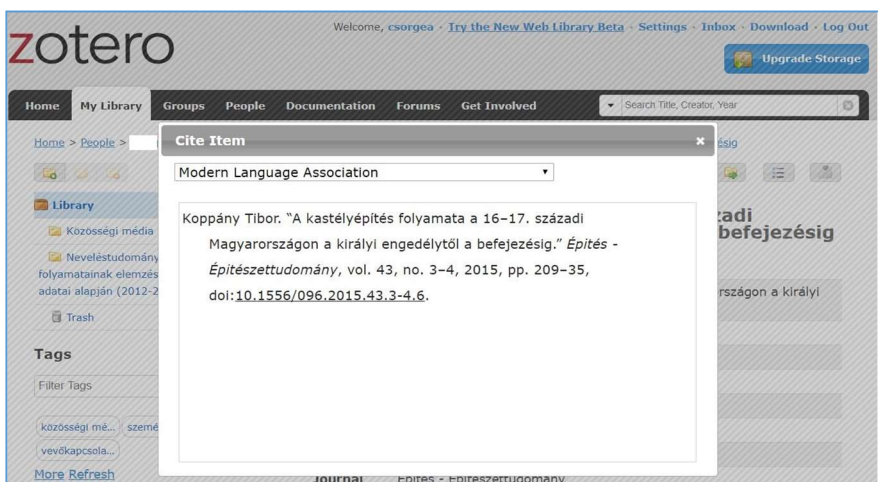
zotero

Welcome, csorgea · Try the New Web Library Beta · Settings · Inbox · Download · Log Out

Upgrade Storage

Home | My Library | Groups | People | Documentation | Forums | Get Involved

Search Title, Creator, Year

Home > People >

Library

Közösségi média

Neveléstudomány folyamatainak elemzés adatai alapján (2012-2

Trash

Tags

Filter Tags

közösségi mé... szemé

vevőkapcsola...

More Refresh

Cite Item

Modern Language Association

Koppány Tibor. "A kastélyépítés folyamata a 16–17. századi Magyarországon a királyi engedélytől a befejezésig." *Építés - Építészettudomány*, vol. 43, no. 3–4, 2015, pp. 209–35, doi:10.1556/096.2015.43.3-4.6.

ésig

zadi befejezésig

rszágon a királyi

Journal Építés - Építészettudomány